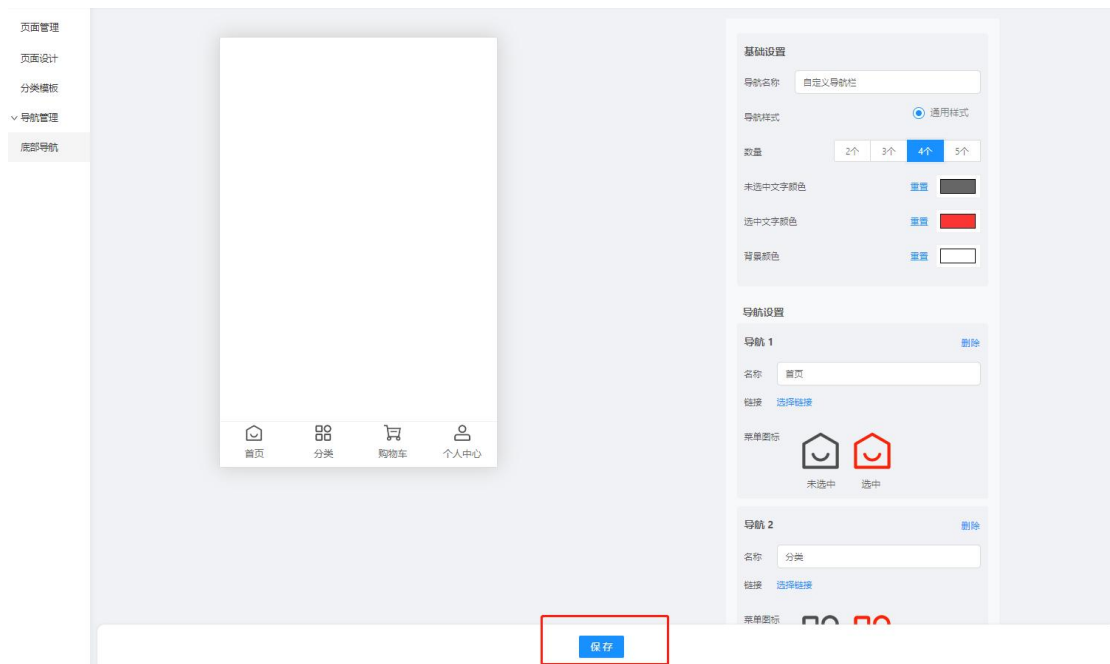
页面管理
页面设计
分类模板
导航管理
底部导航

首页
分类
购物车
个人中心

基础设置
导航名称 自定义导航栏
导航样式 通用样式
数量 2个 3个 4个 5个
未选中文字颜色 重置
选中文字颜色 重置
背景颜色 重置

导航设置
导航 1 删除
名称 首页
链接 选择链接
菜单图标
未选中 选中

导航 2 删除
名称 分类
链接 选择链接
菜单图标

保存